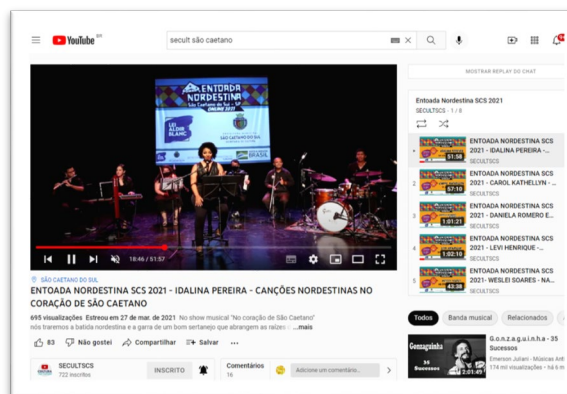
YouTube BR

secult são caetano

MOSTRAR REPLAY DO CHAT

ENTOADA NORDESTINA
São Caetano do Sul - SP
ONLINE 2021

LEI ALDIR BLANC

18:46 / 51:57

SÃO CAETANO DO SUL

ENTOADA NORDESTINA SCS 2021 - IDALINA PEREIRA - CANÇÕES NORDESTINAS NO CORAÇÃO DE SÃO CAETANO

695 visualizações Estreou em 27 de mar. de 2021 No show musical "No coração de São Caetano" nós traremos a batida nordestina e a garra de um bom sertanejo que abrangem as raízes ...mais

83 Não gostei Compartilhar Salvar ...

SECULTSCS
722 inscritos

INSCRITO

Comentários
36

Adicione um comentário...

Entoada Nordestina SCS 2021
SECULTSCS - 1 / 8

ENTOADA NORDESTINA SCS 2021 - IDALINA PEREIRA -...
SECULTSCS
51:58

2 ENTOADA NORDESTINA SCS 2021 - CAROL KATHELLYN -...
SECULTSCS
57:10

3 ENTOADA NORDESTINA SCS 2021 - DANIELA ROMERO E...
SECULTSCS
1:01:21

4 ENTOADA NORDESTINA SCS 2021 - LEVI HENRIQUE -...
SECULTSCS
1:02:10

5 ENTOADA NORDESTINA SCS 2021- WESLEI SOARES - NA...
SECULTSCS
43:38

Todos Banda musical Relacionados

Gonzaguinha
35 Sucessos
2:01:47

G.o.n.z.a.g.u.i.n.h.a - 35 Sucessos
Emerson Juliani - Músicas Ant
174 mil visualizações • há 6 m